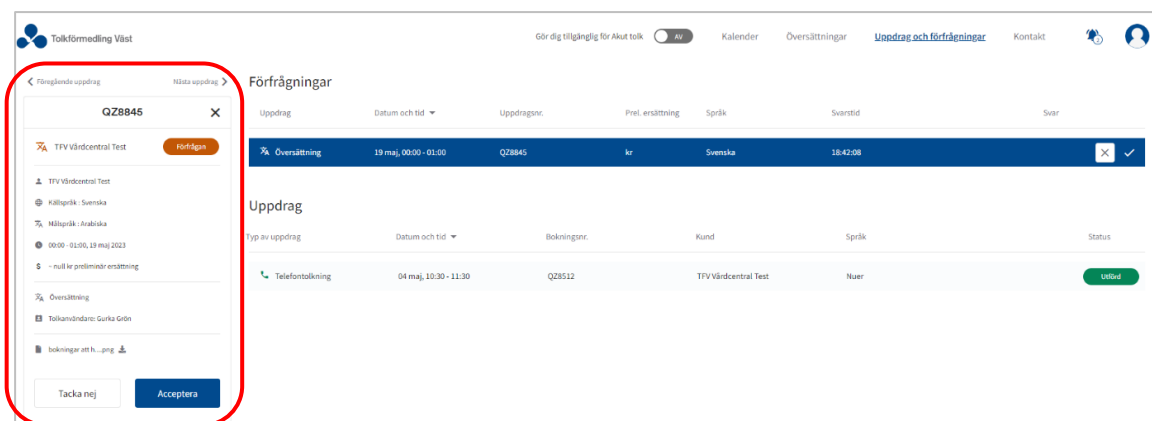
Tolkförmedling Väst

Gör dig tillgänglig för Akut tolk AV Kalender Översättningar Uppdrag och förfrågningar Kontakt

Föregående uppdrag Nästa uppdrag

QZ8845 ✕

TFV Vårdcentral Test Förfrågan

TFV Vårdcentral Test

Källspråk : Svenska

Målspråk : Arabiska

00:00 - 01:00, 19 maj 2023

~ null kr preliminär ersättning

Översättning

Tolkanvändare: Gurka Grön

bokningar att h....png

Tacka nej Acceptera

Förfrågningar

| Uppdrag | Datum och tid | Uppdragsnr. | Prel. ersättning | Språk | Svarstid | Svar |
|---|---|---|---|---|---|---|
| Översättning | 19 maj, 00:00 - 01:00 | QZ8845 | kr | Svenska | 18:42:08 | ✕ ✓ |

Uppdrag

| Typ av uppdrag | Datum och tid | Bokningsnr. | Kund | Språk | Status |
|---|---|---|---|---|---|
| Telefontolkning | 04 maj, 10:30 - 11:30 | QZ8512 | TFV Vårdcentral Test | Nuer | Utförd |